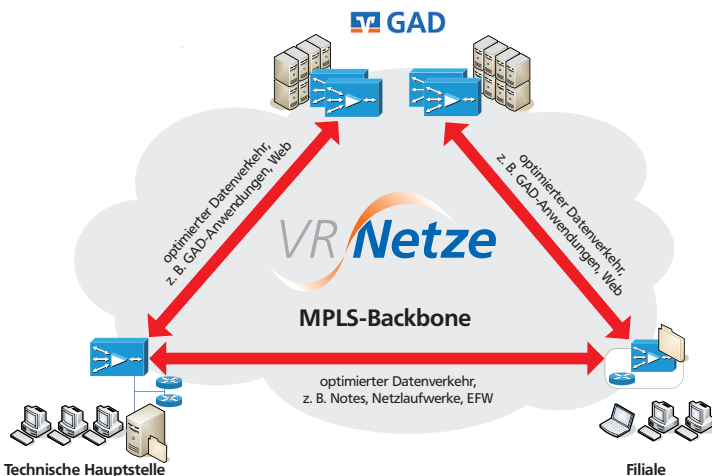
GAD

optimierter Datenverkehr, z. B. GAD-Anwendungen, Web

optimierter Datenverkehr, z. B. GAD-Anwendungen, Web

VR Netze

MPLS-Backbone

optimierter Datenverkehr, z. B. Notes, Netzlaufwerke, EFW

Technische Hauptstelle

Filiale